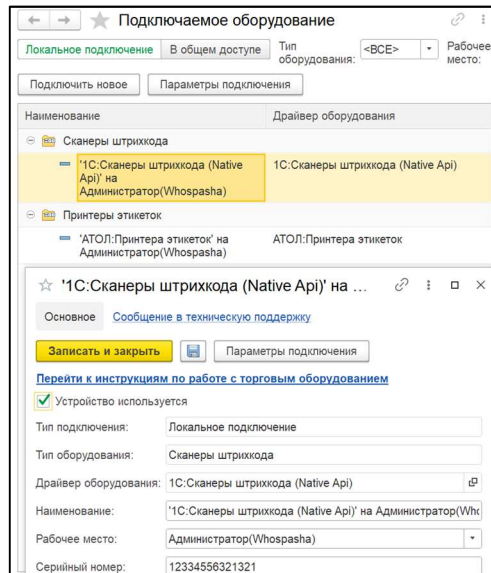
Подключаемое оборудование

Локальное подключение | В общем доступе | Тип оборудования: <ВСЕ> | Рабочее место:

Подключить новое | Параметры подключения

| Наименование | Драйвер оборудования |
|---|---|
| Сканеры штрихкода | |
| '1С:Сканеры штрихкода (Native Api)' на Администратор(Whospasha) | 1С:Сканеры штрихкода (Native Api) |
| Принтеры этикеток | |
| 'АТОЛ:Принтера этикеток' на Администратор(Whospasha) | АТОЛ:Принтера этикеток |

'1С:Сканеры штрихкода (Native Api)' на ...

Основное | Сообщение в техническую поддержку

Записать и закрыть | Параметры подключения

Перейти к инструкциям по работе с торговым оборудованием

Устройство используется

Тип подключения: Локальное подключение

Тип оборудования: Сканеры штрихкода

Драйвер оборудования: 1С:Сканеры штрихкода (Native Api)

Наименование: '1С:Сканеры штрихкода (Native Api)' на Администратор(Whc

Рабочее место: Администратор(Whospasha)

Серийный номер: 12334556321321